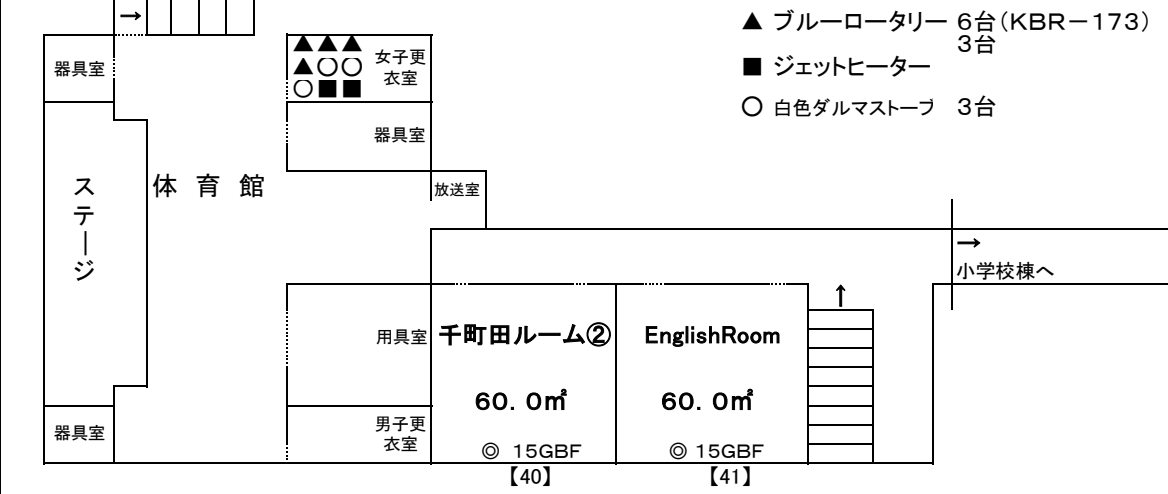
→

▲ ブルーロータリー 6台(KBR−173)
3台
■ ジェットヒーター
○ 白色ダルマストーブ 3台

器具室

▲▲▲
▲○○
○■■

女子更衣室

器具室

ステージ

体 育 館

放送室

→
小学校棟へ

↑

用具室

千町田ルーム②

60. 0㎡

EnglishRoom

60. 0㎡

器具室

男子更衣室

◎ 15GBF
【40】

◎ 15GBF
【41】